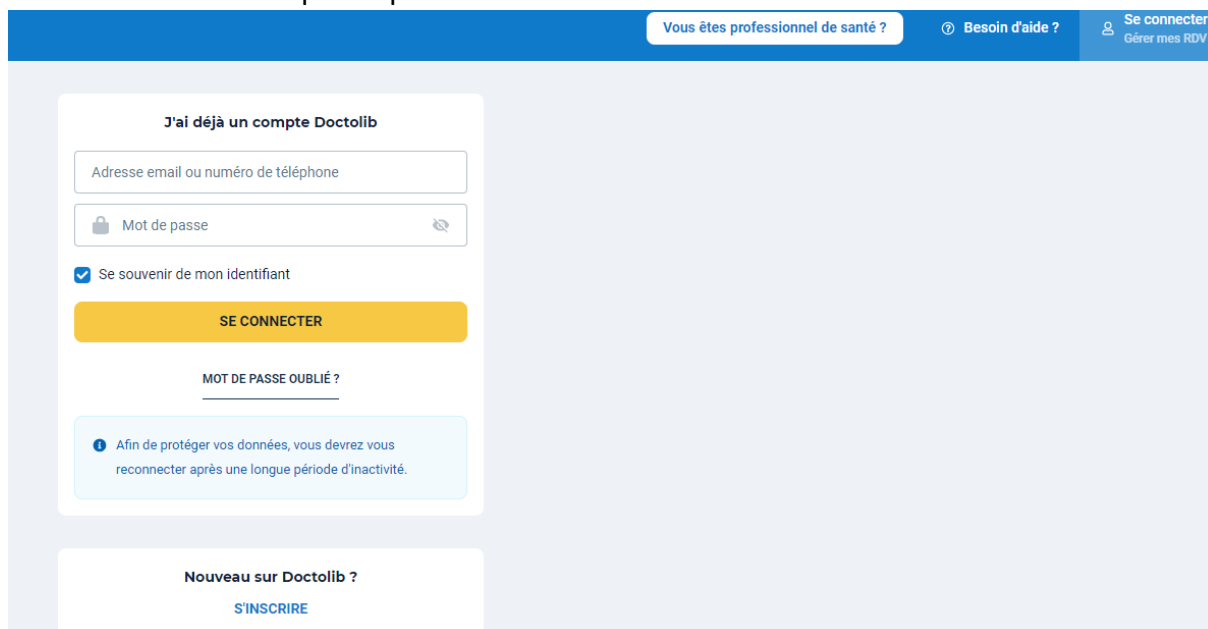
Vous êtes professionnel de santé ?

Besoin d'aide ?

Se connecter
Gérer mes RDV

J'ai déjà un compte Doctolib

Adresse email ou numéro de téléphone

Mot de passe

Se souvenir de mon identifiant

SE CONNECTER

MOT DE PASSE OUBLIÉ ?

Afin de protéger vos données, vous devrez vous reconnecter après une longue période d'inactivité.

Nouveau sur Doctolib ?

S'INSCRIRE